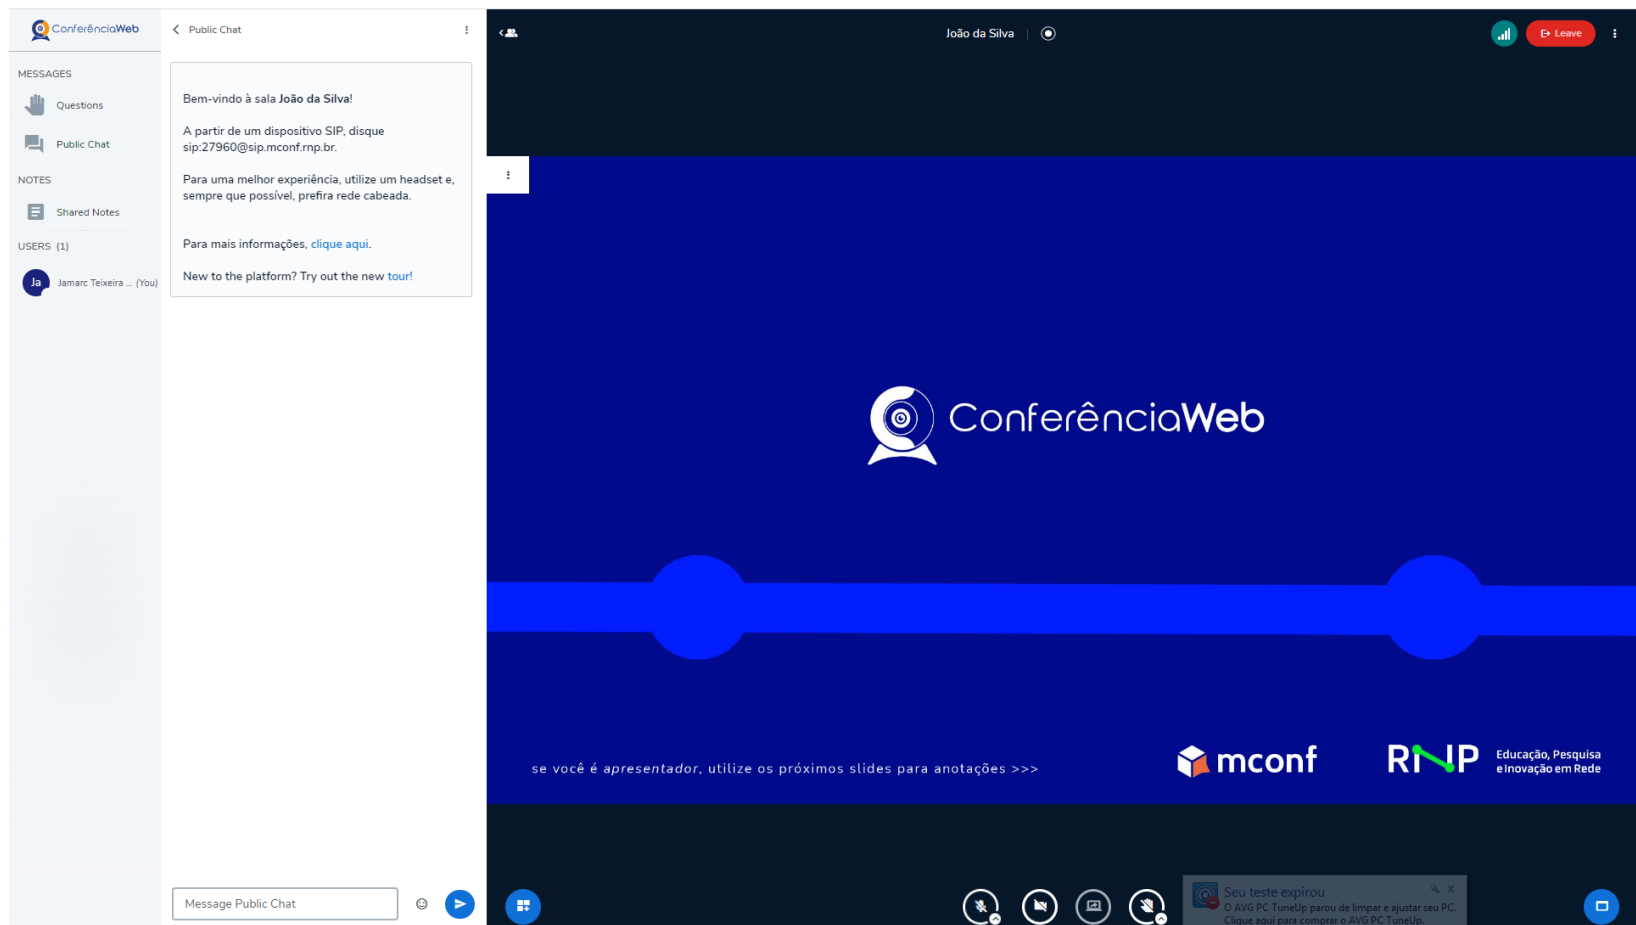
ConferênciaWeb

MESSAGES
Questions
Public Chat
NOTES
Shared Notes
USERS (1)
Ja Jamarc Teixeira ... (You)

Public Chat

Bem-vindo à sala João da Silva!

A partir de um dispositivo SIP, disque sip:27960@sip.mconf.rnp.br.

Para uma melhor experiência, utilize um headset e, sempre que possível, prefira rede cabeada.

Para mais informações, clique aqui.

New to the platform? Try out the new tour!

Message Public Chat

João da Silva

Leave

ConferênciaWeb

se você é apresentador, utilize os próximos slides para anotações >>>

mconf

RNP Educação, Pesquisa e Inovação em Rede

Seu teste expirou
O AVG PC TuneUp parou de limpar e ajustar seu PC.
Clique aqui para comprar o AVG PC TuneUp.